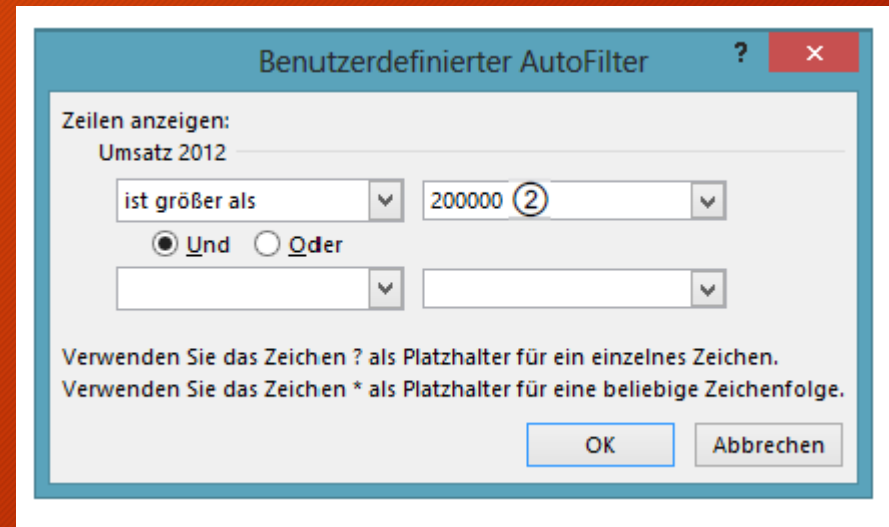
Benutzerdefinierter AutoFilter

?

×

Zeilen anzeigen:

Umsatz 2012

ist größer als

200000 ②

Und

Oder

Verwenden Sie das Zeichen ? als Platzhalter für ein einzelnes Zeichen.
Verwenden Sie das Zeichen * als Platzhalter für eine beliebige Zeichenfolge.

OK

Abbrechen